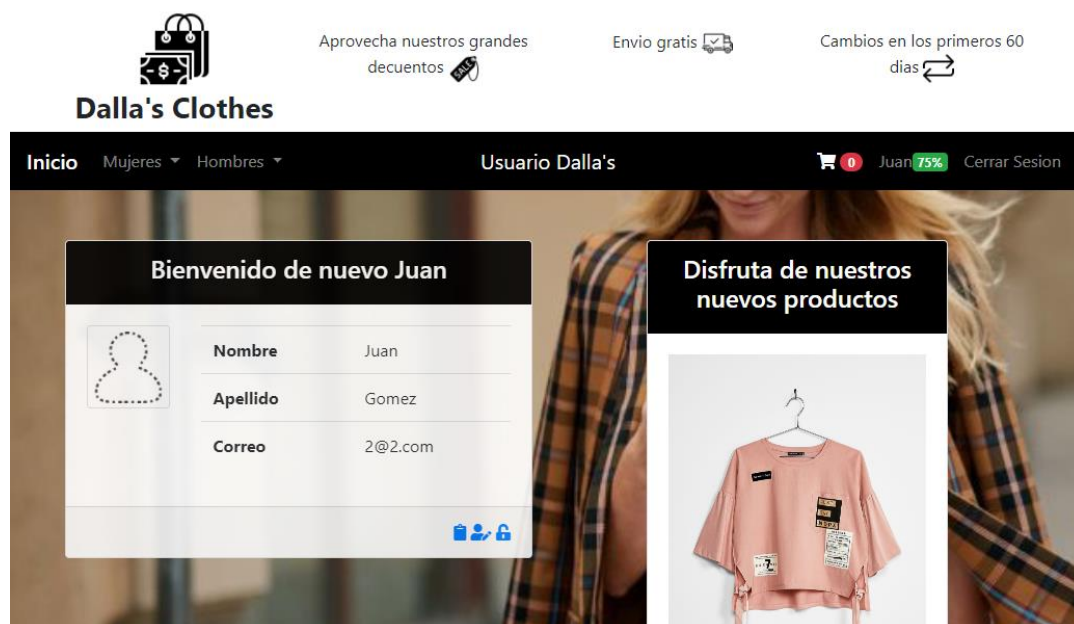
Dalla's Clothes

Aprovecha nuestros grandes decuentos

Envio gratis

Cambios en los primeros 60 dias

Inicio Mujeres Hombres

Usuario Dalla's

0 Juan 75% Cerrar Sesion

Bienvenido de nuevo Juan

| | |
|---|---|
| Nombre | Juan |
| Apellido | Gomez |
| Correo | 2@2.com |

Disfruta de nuestros nuevos productos